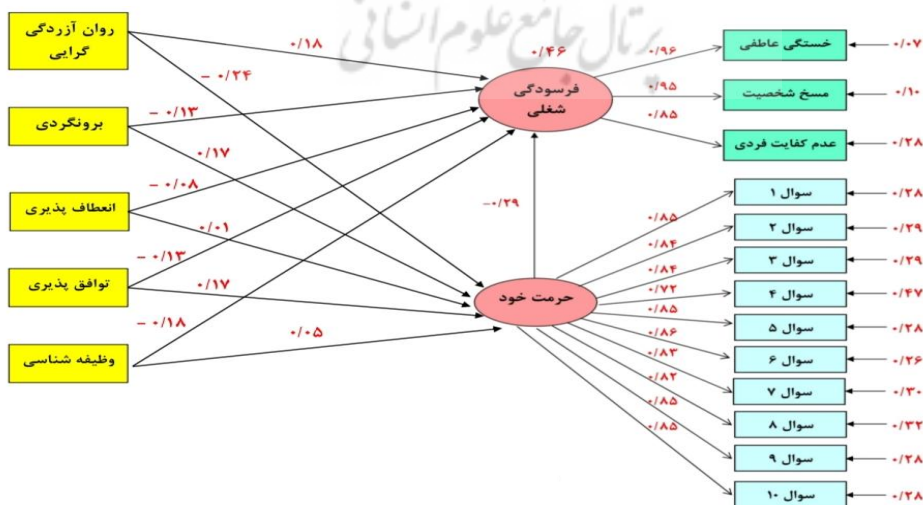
پرتال جامع علوم انسانی

روان آزردگی گرایی

برونگردی

انعطاف پذیری

توافق پذیری

وظیفه شناسی

۰/۱۸

– ۰/۲۴

– ۰/۱۳

۰/۱۷

– ۰/۰۸

۰/۰۱

– ۰/۱۳

۰/۱۷

– ۰/۱۸

۰/۰۵

۰/۴۶

فرسودگی شغلی

–۰/۲۹

حرمت خود

۰/۹۶

۰/۹۵

۰/۸۵

خستگی عاطفی

مسخ شخصیت

عدم کفایت فردی

۰/۰۷

۰/۱۰

۰/۲۸

۰/۸۵

۰/۸۴

۰/۸۴

۰/۷۲

۰/۸۵

۰/۸۶

۰/۸۳

۰/۸۲

۰/۸۵

۰/۸۵

سوال ۱

سوال ۲

سوال ۳

سوال ۴

سوال ۵

سوال ۶

سوال ۷

سوال ۸

سوال ۹

سوال ۱۰

۰/۲۸

۰/۲۹

۰/۲۹

۰/۴۷

۰/۲۸

۰/۲۶

۰/۳۰

۰/۳۲

۰/۲۸

۰/۲۸